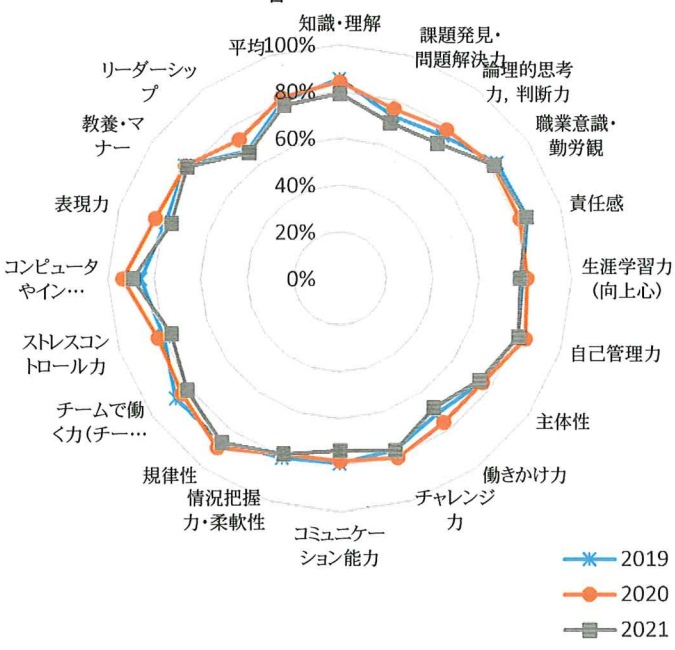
知識・理解

課題発見・問題解決力

論理的思考力，判断力

職業意識・勤労観

責任感

生涯学習力（向上心）

自己管理力

主体性

働きかけ力

チャレンジ力

コミュニケーション能力

情況把握力・柔軟性

規律性

チームで働く力（チー…

ストレスコントロール力

コンピュータやイン…

表現力

教養・マナー

リーダーシップ

平均

100%
80%
60%
40%
20%
0%

2019
2020
2021